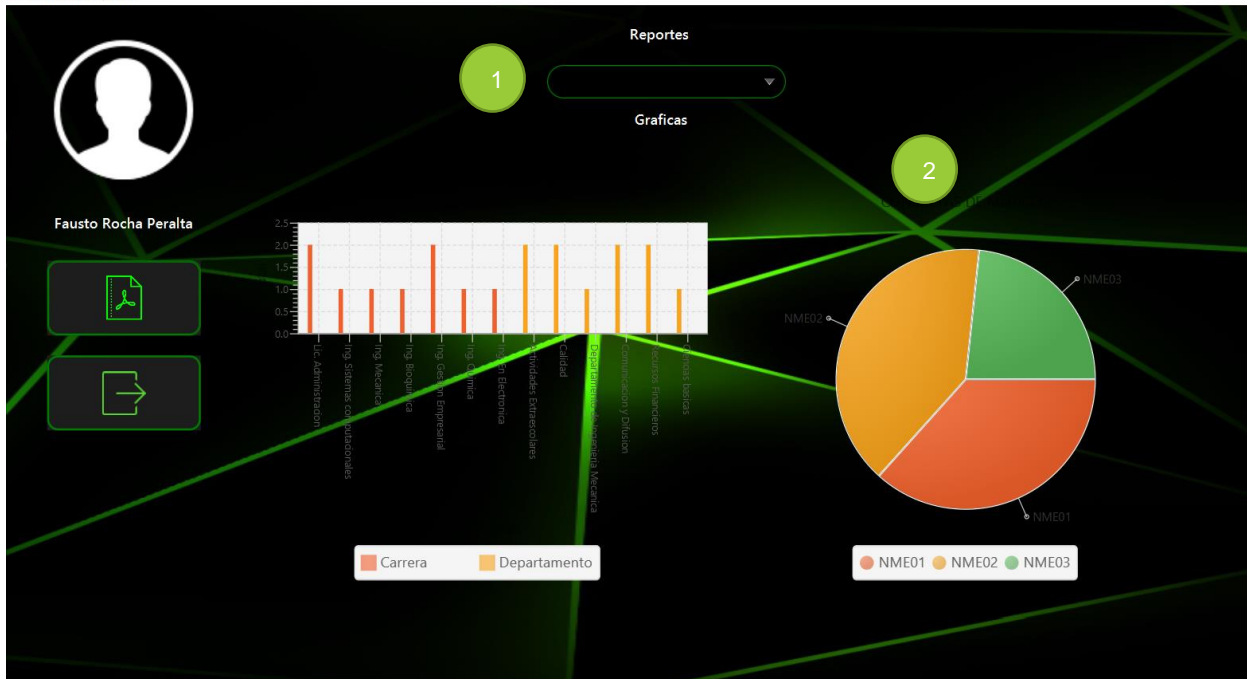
Reportes

1

Graficas

2

Fausto Rocha Peralta

2.5
2.0
1.5
1.0
0.5
0.0

Lic. Administracion
Ing. Sistemas computacionales
Ing. Mecanica
Ing. Bioquimica
Ing. Gestion Empresarial
Ing. Quimica
Ing. en Electronica
Actividades Extraescolares
Calidad
Departamento de Ingenieria Mecanica
Comunicacion y Difusion
Recursos Financieros
Ciencias basicas

Carrera
Departamento

NME03
NME02
NME01

NME01
NME02
NME03